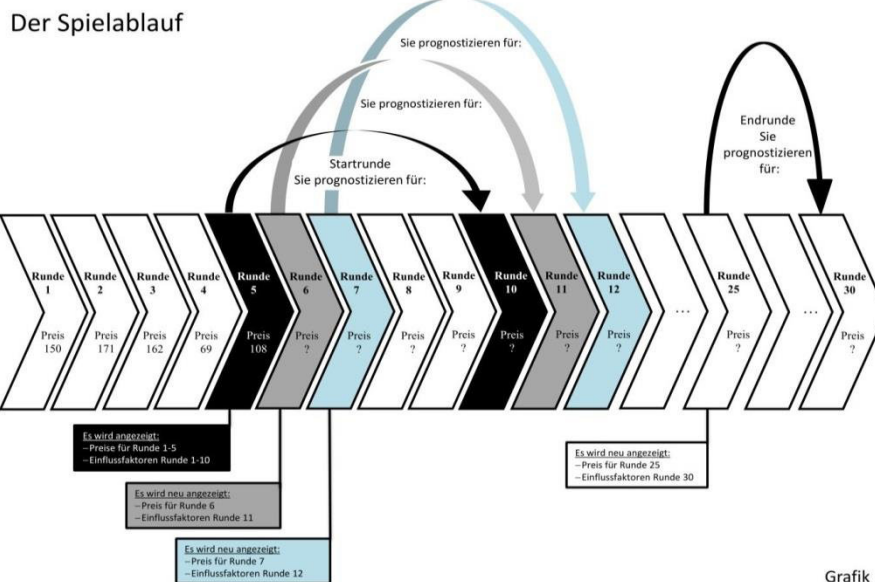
Der Spielablauf

Sie prognostizieren für:

Sie prognostizieren für:

Startrunde
Sie prognostizieren für:

Endrunde
Sie prognostizieren für:

Runde 1
Preis 150

Runde 2
Preis 171

Runde 3
Preis 162

Runde 4
Preis 69

Runde 5
Preis 108

Runde 6
Preis ?

Runde 7
Preis ?

Runde 8
Preis ?

Runde 9
Preis ?

Runde 10
Preis ?

Runde 11
Preis ?

Runde 12
Preis ?

...

Runde 25
Preis ?

...

Runde 30
Preis ?

Es wird angezeigt:
–Preise für Runde 1-5
–Einflussfaktoren Runde 1-10

Es wird neu angezeigt:
–Preis für Runde 6
–Einflussfaktoren Runde 11

Es wird neu angezeigt:
–Preis für Runde 7
–Einflussfaktoren Runde 12

Es wird neu angezeigt:
–Preis für Runde 25
–Einflussfaktoren Runde 30

Grafik